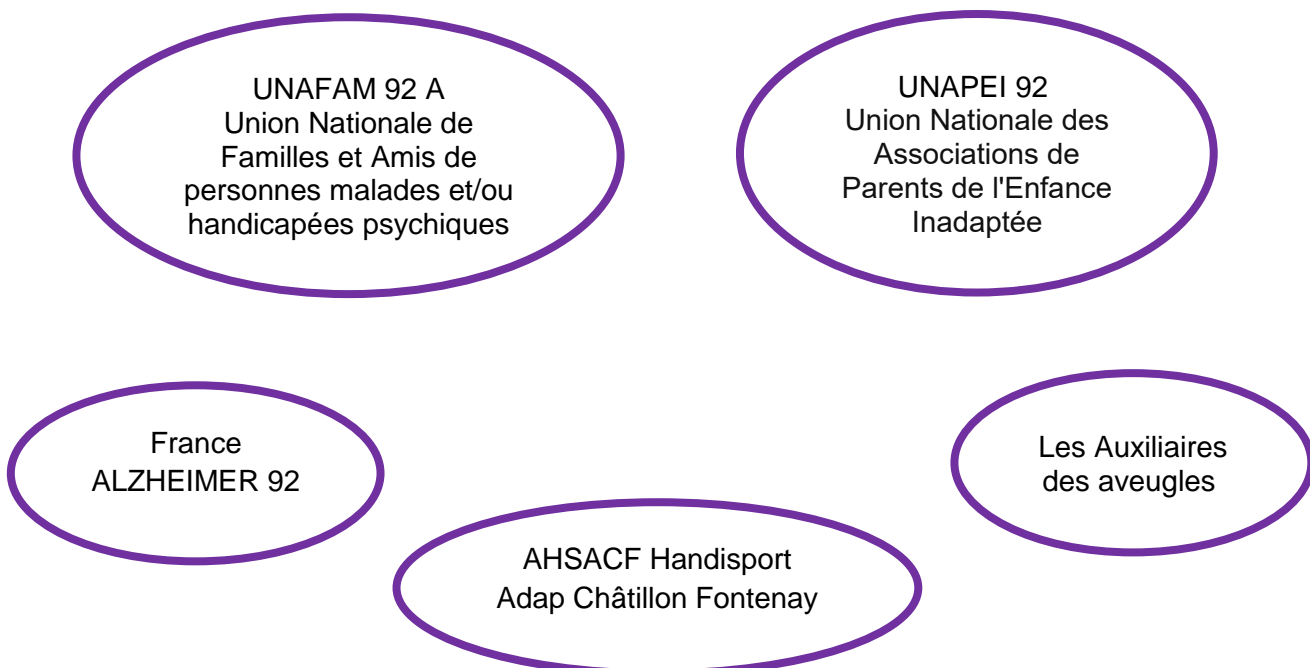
UNAFAM 92 A
Union Nationale de Familles et Amis de personnes malades et/ou handicapées psychiques

UNAPEI 92
Union Nationale des Associations de Parents de l'Enfance Inadaptée

France ALZHEIMER 92

Les Auxiliaires des aveugles

AHSACF Handisport Adap Châtillon Fontenay